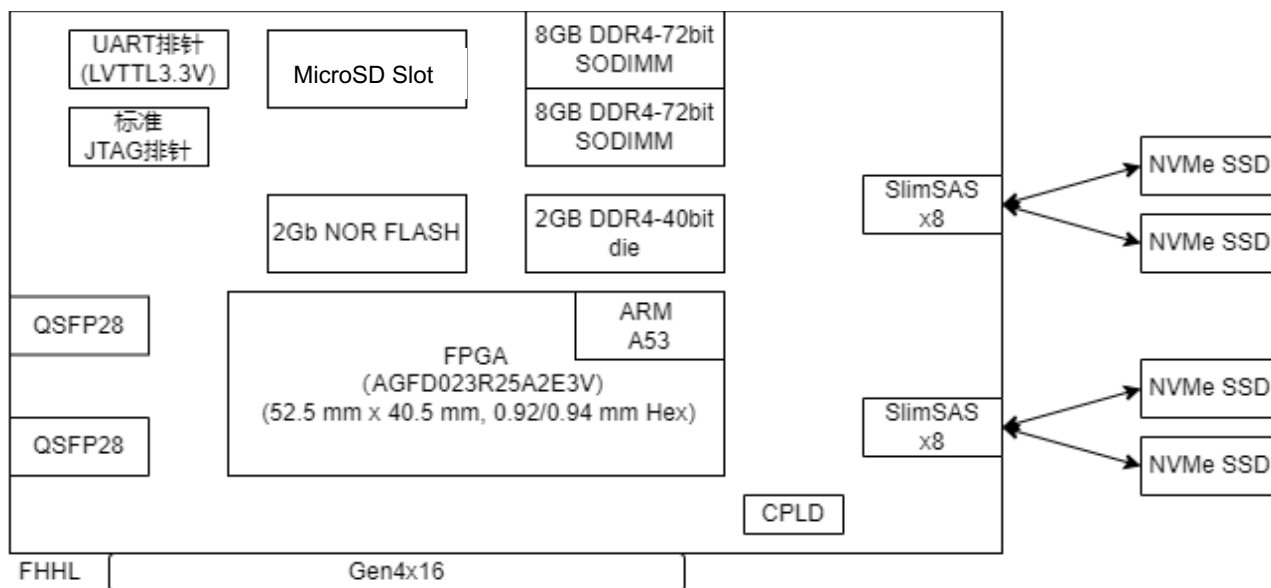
UART排针
(LVTTL3.3V)

标准
JTAG排针

MicroSD Slot

8GB DDR4-72bit
SODIMM

8GB DDR4-72bit
SODIMM

2Gb NOR FLASH

2GB DDR4-40bit
die

SlimSAS
x8

NVMe SSD

NVMe SSD

QSFP28

ARM
A53

FPGA
(AGFD023R25A2E3V)
(52.5 mm x 40.5 mm, 0.92/0.94 mm Hex)

QSFP28

SlimSAS
x8

NVMe SSD

NVMe SSD

CPLD

FHHL

Gen4x16